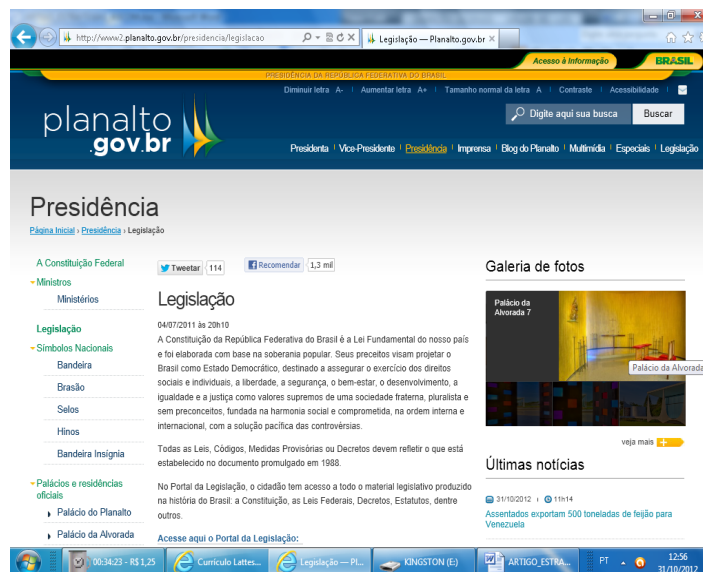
http://www2.planalto.gov.br/presidencia/legislacao
Legislação — Planalto.gov.br

Acesso à Informação
BRASIL

PRESIDÊNCIA DA REPÚBLICA FEDERATIVA DO BRASIL

Diminuir letra A- | Aumentar letra A+ | Tamanho normal da letra A | Contraste | Acessibilidade

planalto
.gov.br

Digite aqui sua busca
Buscar

Presidenta | Vice-Presidente | Presidência | Imprensa | Blog do Planalto | Multimídia | Especiais | Legislação

Presidência
Página Inicial › Presidência › Legislação

A Constituição Federal
Ministros
Ministérios
Legislação
Símbolos Nacionais
Bandeira
Brasão
Selos
Hinos
Bandeira Insígnia
Palácios e residências oficiais
Palácio do Planalto
Palácio da Alvorada

Tweetar 114
Recomendar 1,3 mil

Legislação

04/07/2011 às 20h10

A Constituição da República Federativa do Brasil é a Lei Fundamental do nosso país e foi elaborada com base na soberania popular. Seus preceitos visam projetar o Brasil como Estado Democrático, destinado a assegurar o exercício dos direitos sociais e individuais, a liberdade, a segurança, o bem-estar, o desenvolvimento, a igualdade e a justiça como valores supremos de uma sociedade fraterna, pluralista e sem preconceitos, fundada na harmonia social e comprometida, na ordem interna e internacional, com a solução pacífica das controvérsias.

Todas as Leis, Códigos, Medidas Provisórias ou Decretos devem refletir o que está estabelecido no documento promulgado em 1988.

No Portal da Legislação, o cidadão tem acesso a todo o material legislativo produzido na história do Brasil: a Constituição, as Leis Federais, Decretos, Estatutos, dentre outros.

Acesse aqui o Portal da Legislação:

Galeria de fotos
Palácio da Alvorada 7
Palácio da Alvorada
veja mais +

Últimas notícias
31/10/2012 11h14
Assentados exportam 500 toneladas de feijão para Venezuela

00:34:23 - R$ 1,25
Curriculo Lattes...
Legislação — Pl...
KINGSTON (E:)
ARTIGO_ESTRA...
PT
12:56
31/10/2012